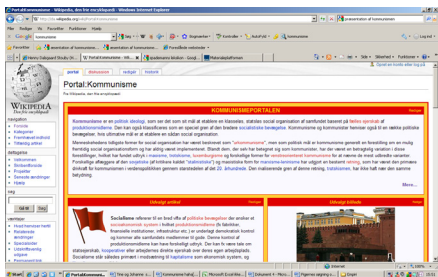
Portal:Kommunisme - Wikipedia, den frie encyklopædi - Windows Internet Explorer

http://no.wikipedia.org/wiki/Portal:Kommunisme

Fil Rediger Vis Favoritter Verktøy Hjelp

Favoritter

Portal:Kommunisme - Wikip...

portal diskusjon rediger historikk

Portal:Kommunisme

Fra Wikipedia, den frie encyklopædi

WIKIPEDIA
Den frie encyklopedi

navigasjon
Forside
Kategorier
Fremhevet innhold
Tilfeldig artikkel

deltagelse
Velkommen
Skribentforside
Prosjekter
Siste endringer
Hjelp

søk
Gå Søk

verktøy

KOMMUNISMEPORTALEN

Kommunisme er en politisk ideologi, som ser det som et mål at etablere en klasseløs, statsløs social organisation af samfundet baseret på fælles ejerskab af produktionsmidlerne. Den kan også klassificeres som en speciel gren af den bredere socialistiske bevægelse. Kommunisme og kommunister henviser også til en række politiske bevægelser, hvis ultimative mål er at etablere en sådan social organisation.

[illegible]

Mere...

Udvalgt artikel

Socialisme refererer til en bred vifte af politiske bevægelser der ønsker at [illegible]

Udvalgt billede

Internet